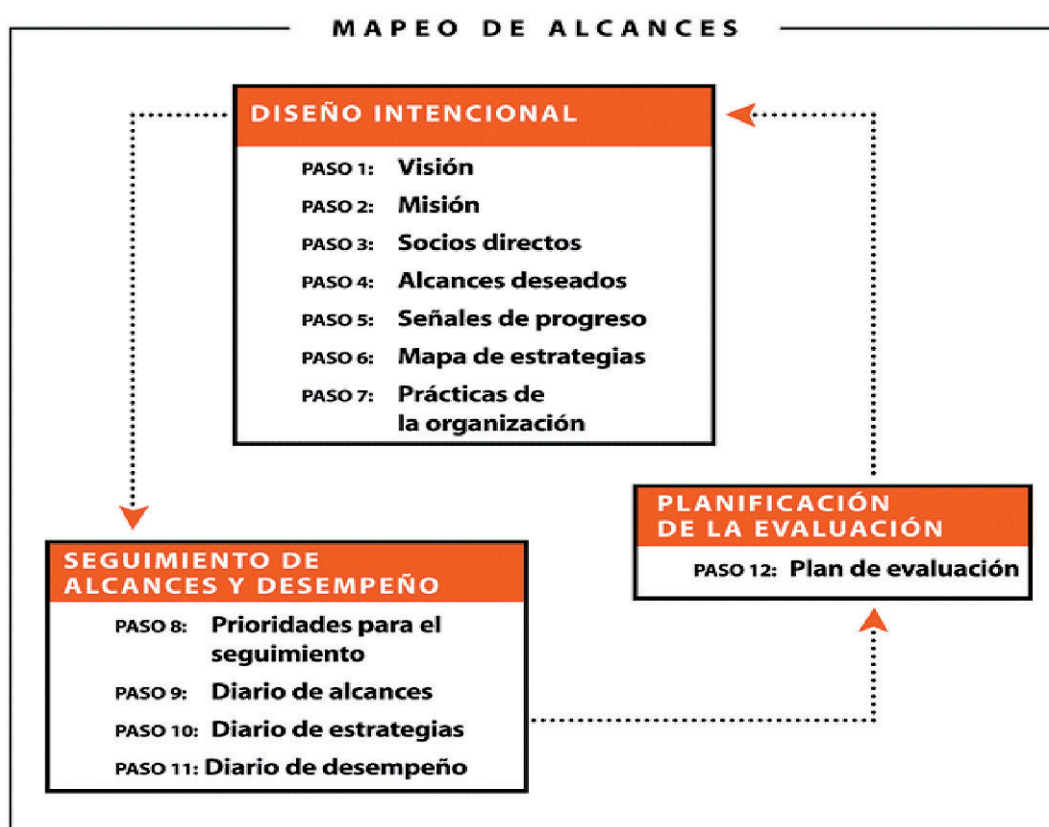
MAPEO DE ALCANCES

DISEÑO INTENCIONAL

PASO 1: Visión
PASO 2: Misión
PASO 3: Socios directos
PASO 4: Alcances deseados
PASO 5: Señales de progreso
PASO 6: Mapa de estrategias
PASO 7: Prácticas de la organización

PLANIFICACIÓN DE LA EVALUACIÓN

PASO 12: Plan de evaluación

SEGUIMIENTO DE ALCANCES Y DESEMPEÑO

PASO 8: Prioridades para el seguimiento
PASO 9: Diario de alcances
PASO 10: Diario de estrategias
PASO 11: Diario de desempeño